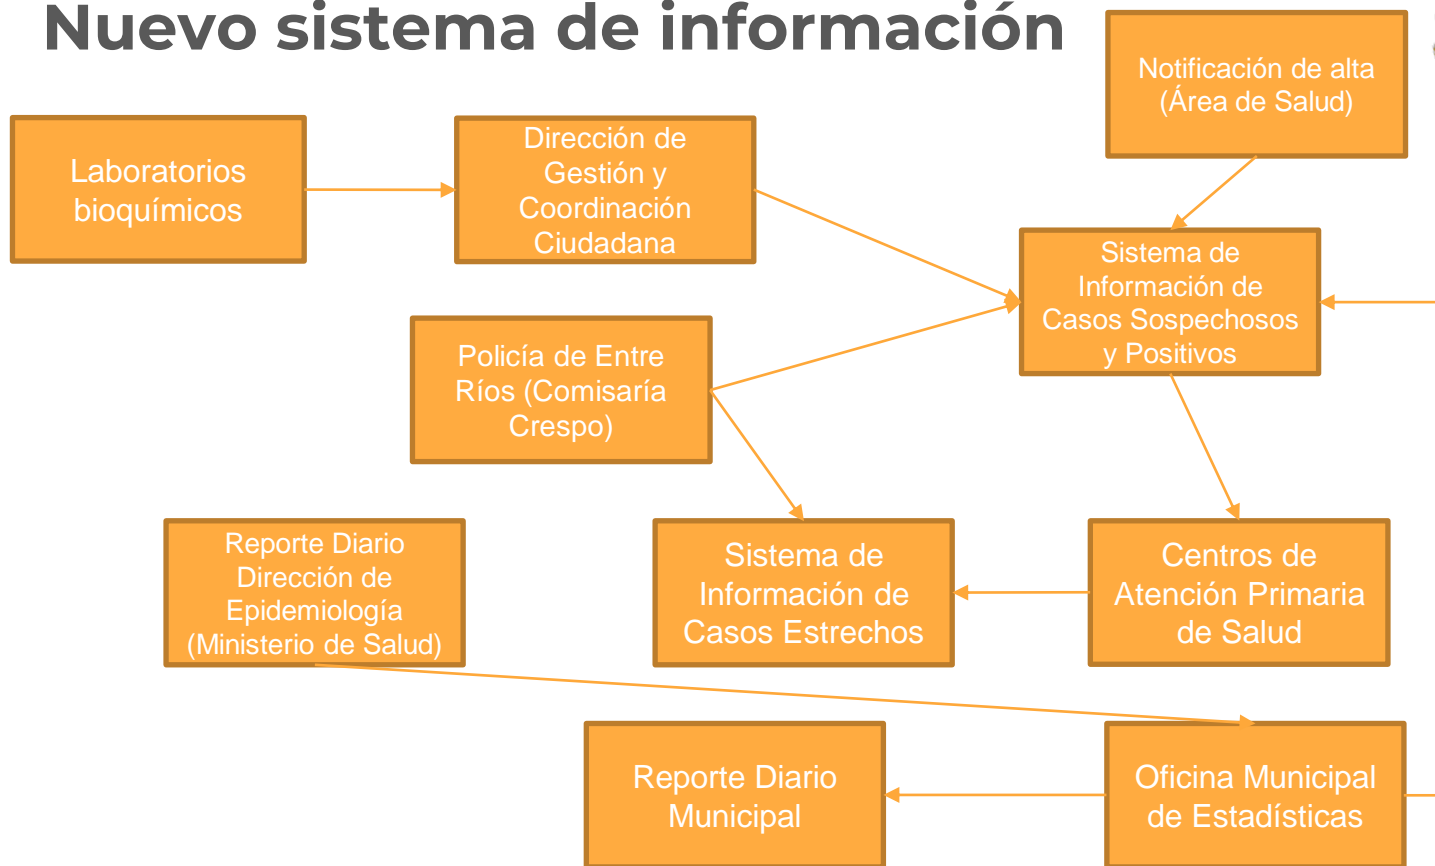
Nuevo sistema de información

Notificación de alta (Área de Salud)

Laboratorios bioquímicos

Dirección de Gestión y Coordinación Ciudadana

Sistema de Información de Casos Sospechosos y Positivos

Policía de Entre Ríos (Comisaría Crespo)

Reporte Diario Dirección de Epidemiología (Ministerio de Salud)

Sistema de Información de Casos Estrechos

Centros de Atención Primaria de Salud

Reporte Diario Municipal

Oficina Municipal de Estadísticas